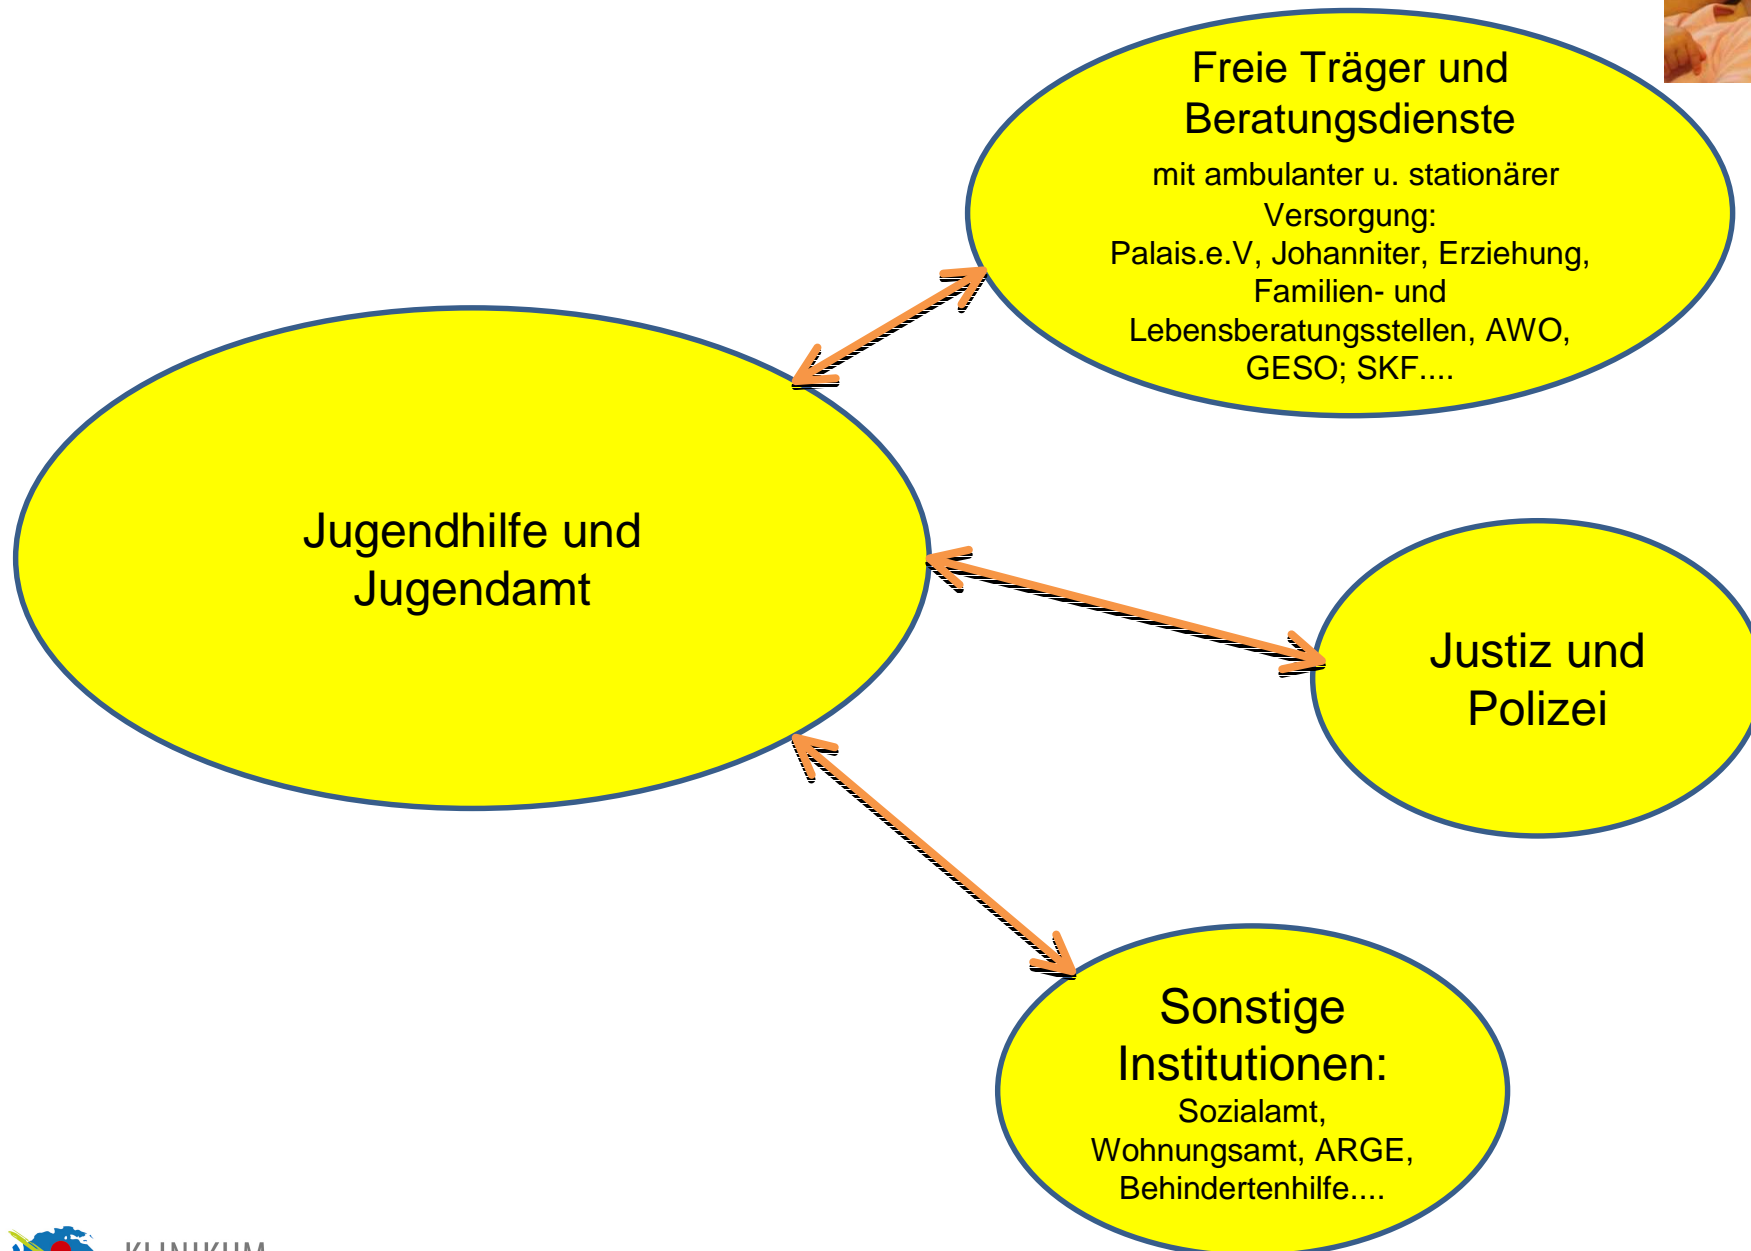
Freie Träger und Beratungsdienste

mit ambulanter u. stationärer Versorgung:
Palais.e.V, Johanniter, Erziehung, Familien- und Lebensberatungsstellen, AWO, GESO; SKF....

Jugendhilfe und Jugendamt

Justiz und Polizei

Sonstige Institutionen:

Sozialamt, Wohnungsamt, ARGE, Behindertenhilfe....

KLINIKUM